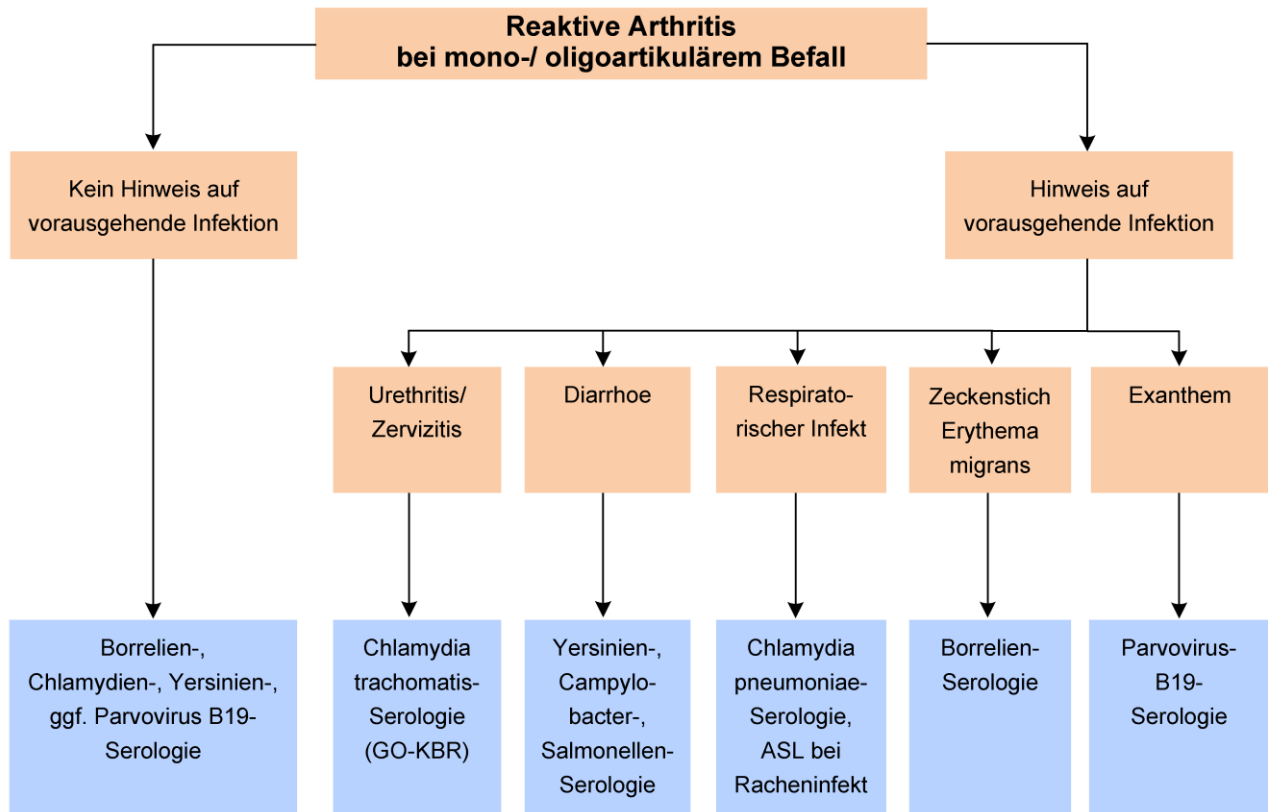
Reaktive Arthritis
bei mono-/ oligoartikulärem Befall

Kein Hinweis auf vorausgehende Infektion

Hinweis auf vorausgehende Infektion

Urethritis/ Zervizitis

Diarrhoe

Respiratorischer Infekt

Zeckenstich Erythema migrans

Exanthem

Borrelien-, Chlamydien-, Yersinien-, ggf. Parvovirus B19-Serologie

Chlamydia trachomatis-Serologie (GO-KBR)

Yersinien-, Campylobacter-, Salmonellen-Serologie

Chlamydia pneumoniae-Serologie, ASL bei Racheninfekt

Borrelien-Serologie

Parvovirus-B19-Serologie